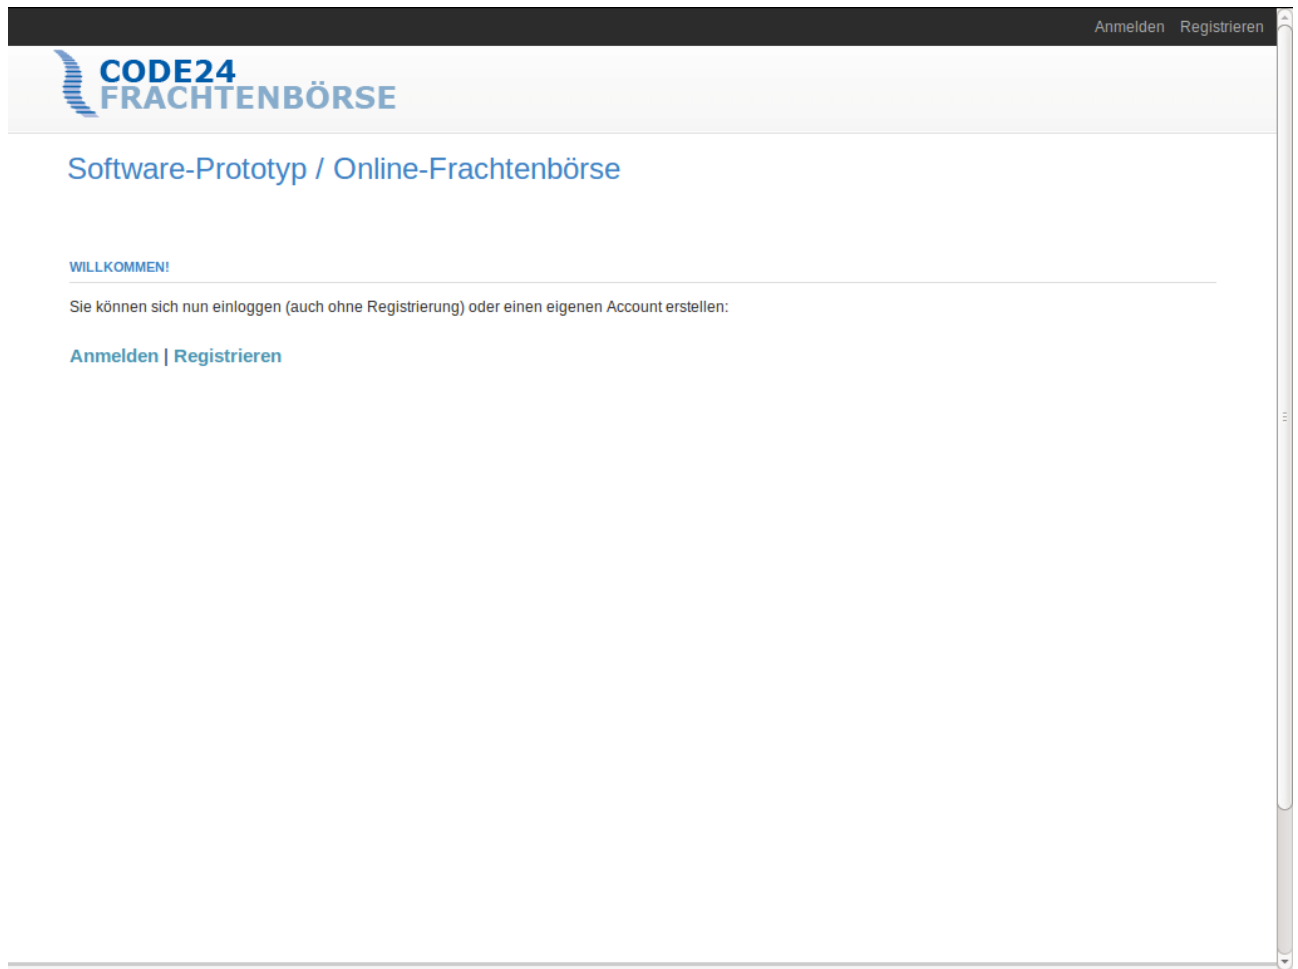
Anmelden Registrieren

CODE24
FRACHTENBÖRSE

Software-Prototyp / Online-Frachtenbörse

WILLKOMMEN!

Sie können sich nun einloggen (auch ohne Registrierung) oder einen eigenen Account erstellen:

Anmelden | Registrieren